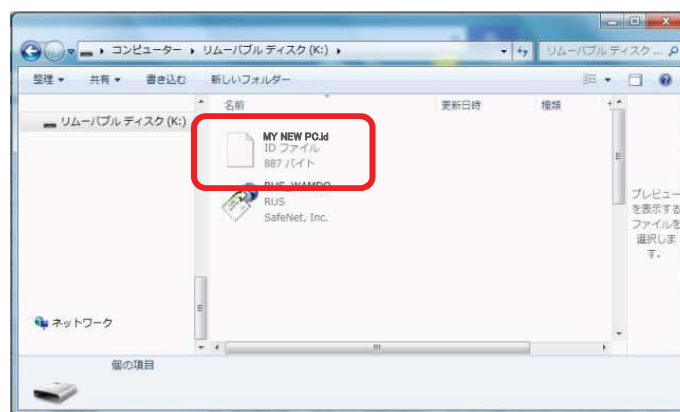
▸ コンピューター ▸ リムーバブル ディスク (K:) ▸

リムーバブル ディスク ...

整理 ▾ 共有 ▾ 書き込む 新しいフォルダー

リムーバブル ディスク (K:)

名前 更新日時 種類

MY NEW PC.id
ID ファイル
887 バイト

RUS_WAMPO
RUS
SafeNet, Inc.

プレビューを表示するファイルを選択します。

ネットワーク

個の項目